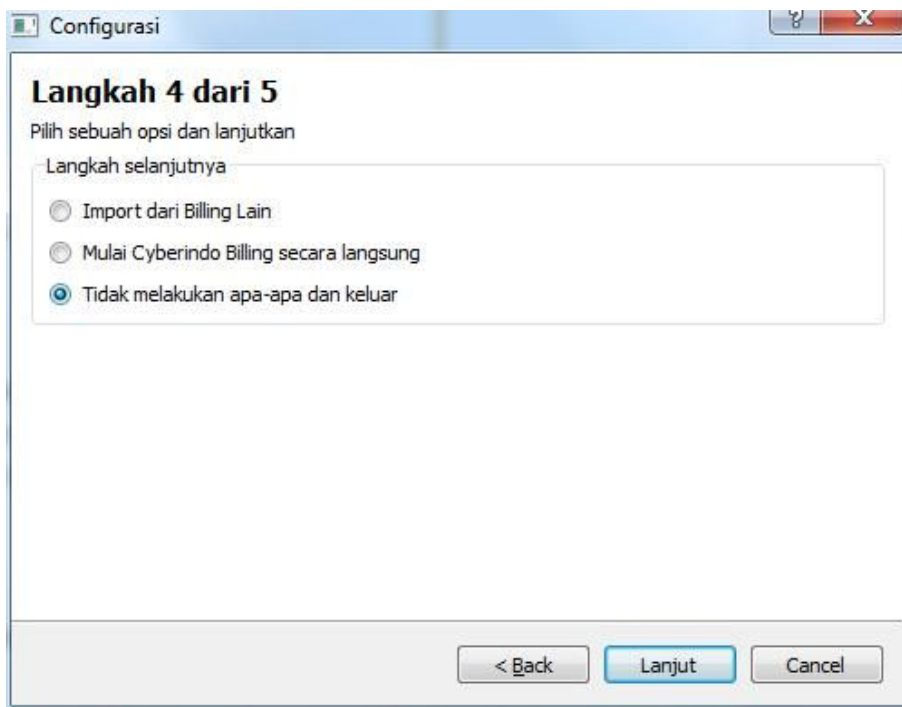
Configurasi

?

X

Langkah 4 dari 5

Pilih sebuah opsi dan lanjutkan

Langkah selanjutnya

Import dari Billing Lain

Mulai Cyberindo Billing secara langsung

Tidak melakukan apa-apa dan keluar

< Back

Lanjut

Cancel